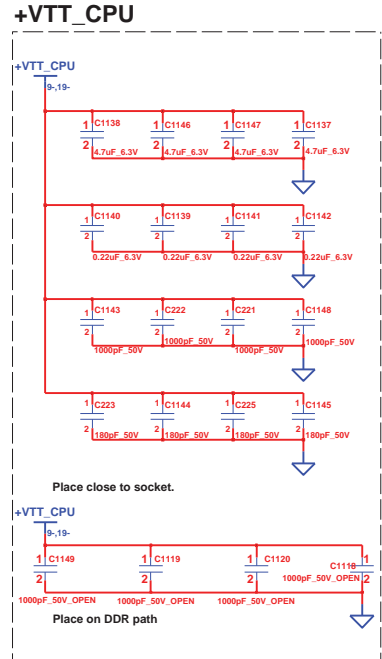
+VTT_CPU

+VTT_CPU
9-,19-

1 C1138
2 4.7uF_6.3V

1 C1146
2 4.7uF_6.3V

1 C1147
2 4.7uF_6.3V

1 C1137
2 4.7uF_6.3V

1 C1140
2 0.22uF_6.3V

1 C1139
2 0.22uF_6.3V

1 C1141
2 0.22uF_6.3V

1 C1142
2 0.22uF_6.3V

1 C1143
2 1000pF_50V

1 C222
2 1000pF_50V

1 C221
2 1000pF_50V

1 C1148
2 1000pF_50V

1 C223
2 180pF_50V

1 C1144
2 180pF_50V

1 C225
2 180pF_50V

1 C1145
2 180pF_50V

Place close to socket.

+VTT_CPU
9-,19-

1 C1149
2 1000pF_50V_OPEN

1 C1119
2 1000pF_50V_OPEN

1 C1120
2 1000pF_50V_OPEN

C1118
1000pF_50V_OPEN

Place on DDR path